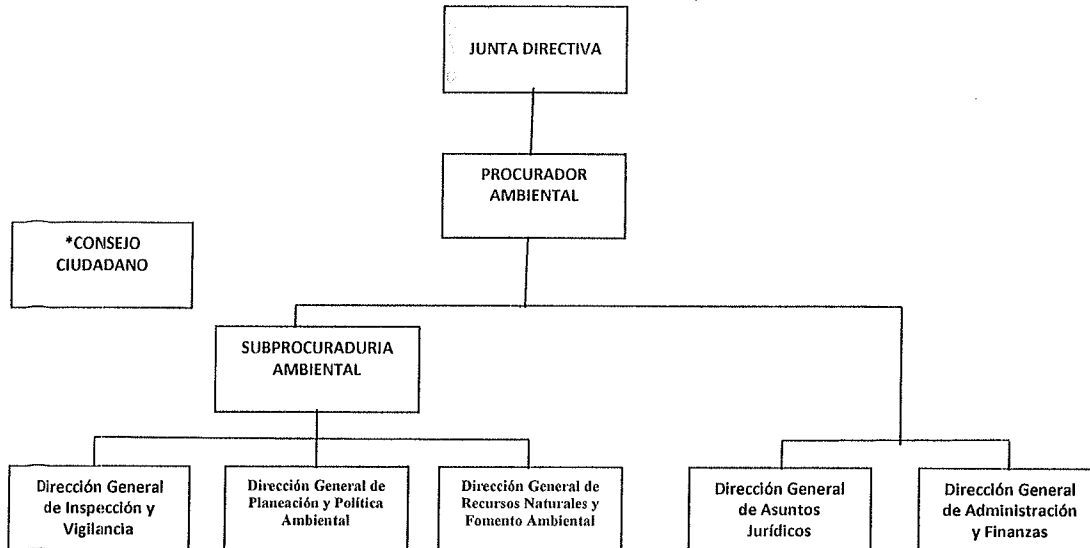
JUNTA DIRECTIVA

PROCURADOR AMBIENTAL

*CONSEJO CIUDADANO

SUBPROCURADURIA AMBIENTAL

Dirección General de Inspección y Vigilancia

Dirección General de Planeación y Política Ambiental

Dirección General de Recursos Naturales y Fomento Ambiental

Dirección General de Asuntos Jurídicos

Dirección General de Administración y Finanzas